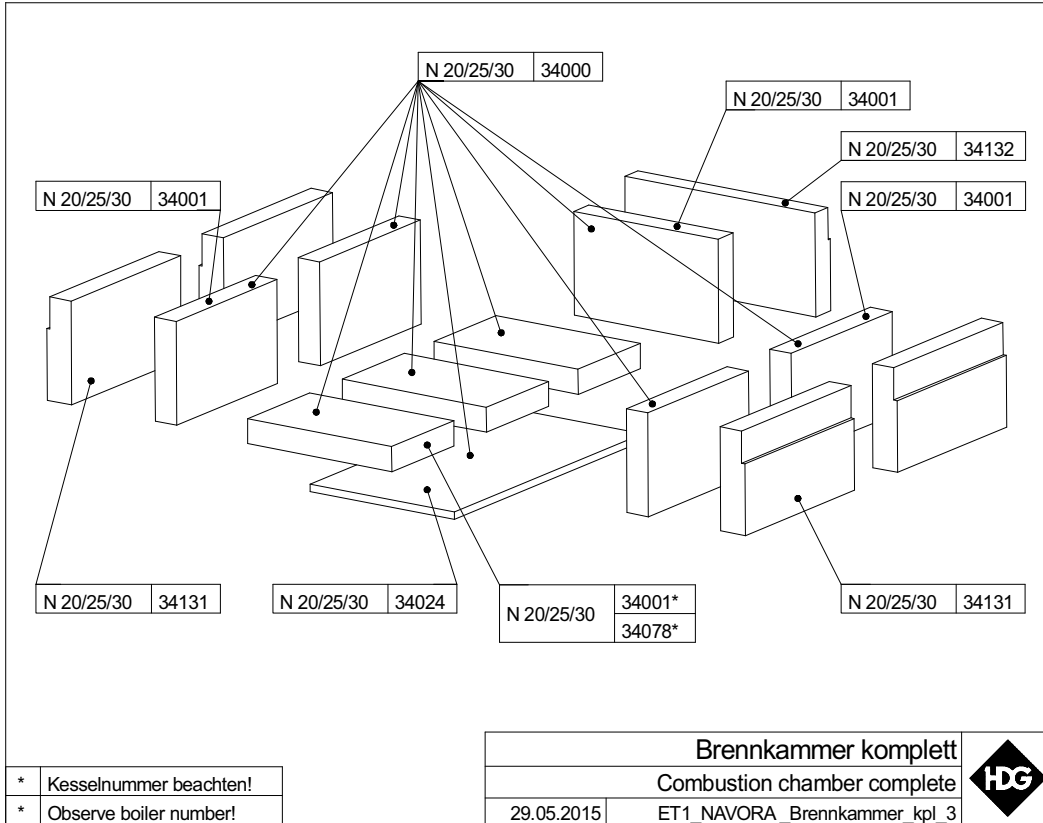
| N 20/25/30 | 34000 |
|---|---|

| N 20/25/30 | 34001 |
|---|---|

| N 20/25/30 | 34132 |
|---|---|

| N 20/25/30 | 34001 |
|---|---|

| N 20/25/30 | 34001 |
|---|---|

| N 20/25/30 | 34131 |
|---|---|

| N 20/25/30 | 34024 |
|---|---|

| N 20/25/30 | 34001* |
|---|---|
| | 34078* |

| N 20/25/30 | 34131 |
|---|---|

| * | Kesselnummer beachten! |
|---|---|
| * | Observe boiler number! |

Brennkammer komplett

Combustion chamber complete

| 29.05.2015 | ET1_NAVORA _Brennkammer_kpl_3 |
|---|---|

HDG